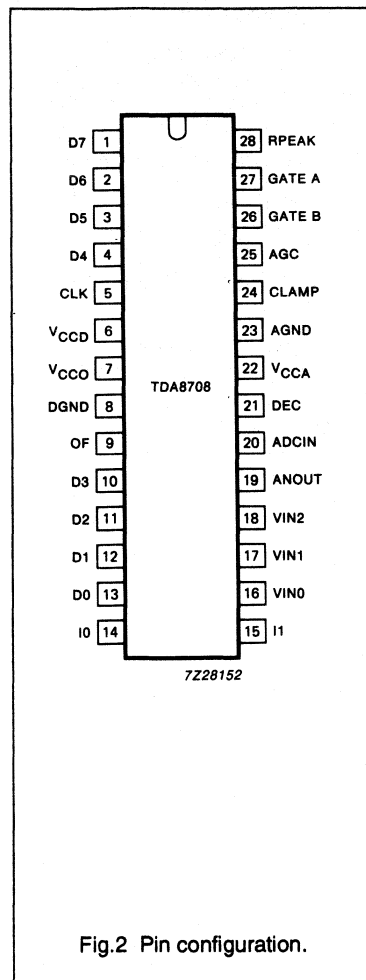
D7 1
D6 2
D5 3
D4 4
CLK 5
$V_{CCD}$ 6
$V_{CCO}$ 7
DGND 8
OF 9
D3 10
D2 11
D1 12
D0 13
I0 14

TDA8708

28 RPEAK
27 GATE A
26 GATE B
25 AGC
24 CLAMP
23 AGND
22 $V_{CCA}$
21 DEC
20 ADCIN
19 ANOUT
18 VIN2
17 VIN1
16 VIN0
15 I1

7Z28152

Fig.2 Pin configuration.